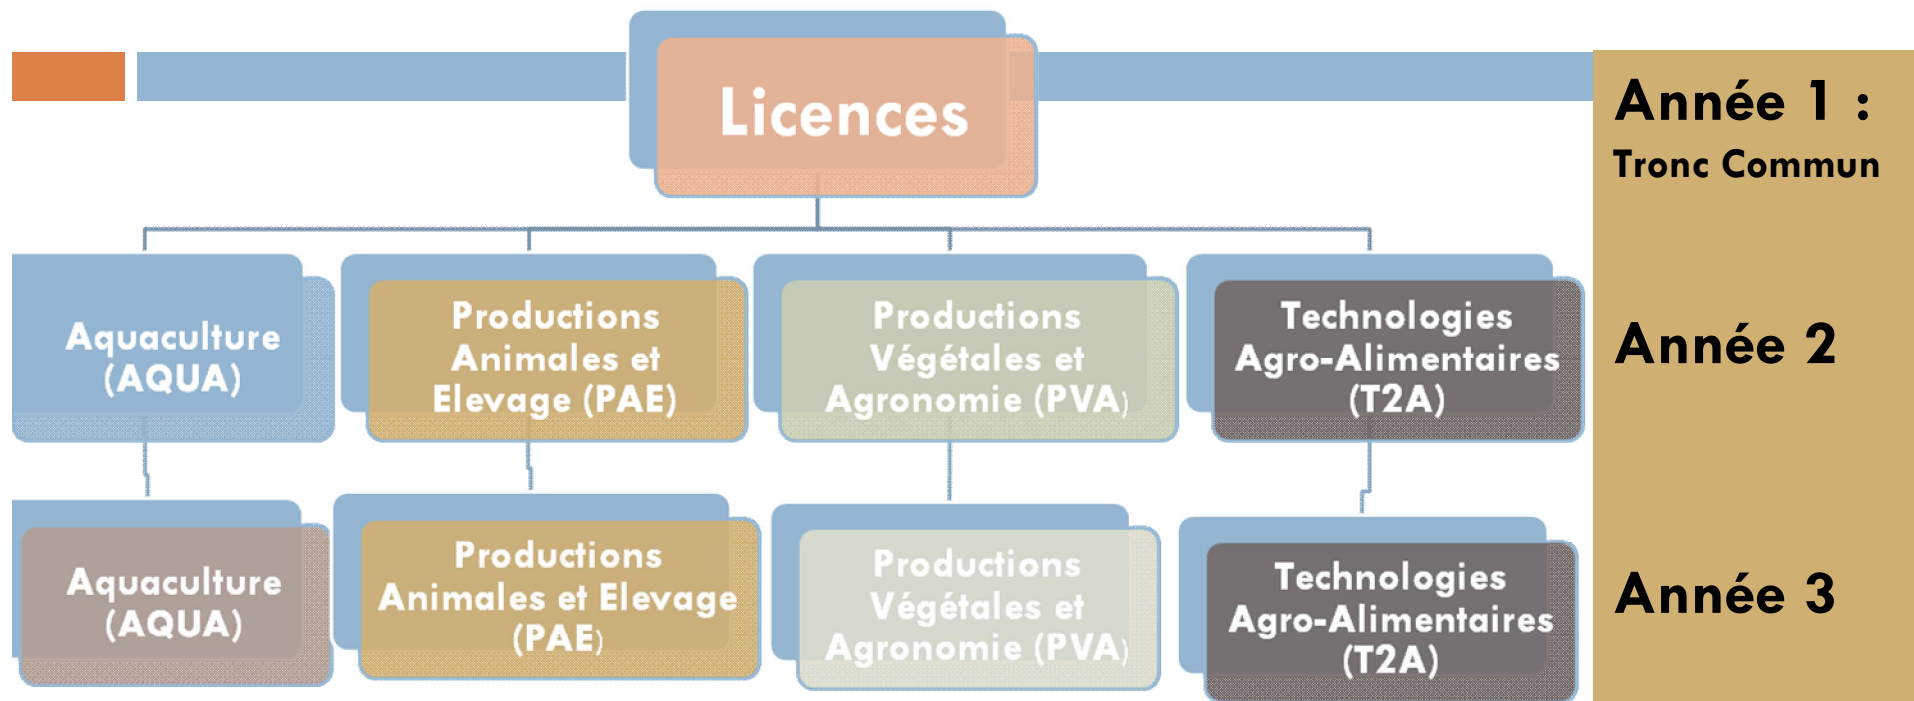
Licences

Aquaculture (AQUA)

Productions Animales et Elevage (PAE)

Productions Végétales et Agronomie (PVA)

Technologies Agro-Alimentaires (T2A)

Aquaculture (AQUA)

Productions Animales et Elevage (PAE)

Productions Végétales et Agronomie (PVA)

Technologies Agro-Alimentaires (T2A)

Année 1 :
Tronc Commun

Année 2

Année 3